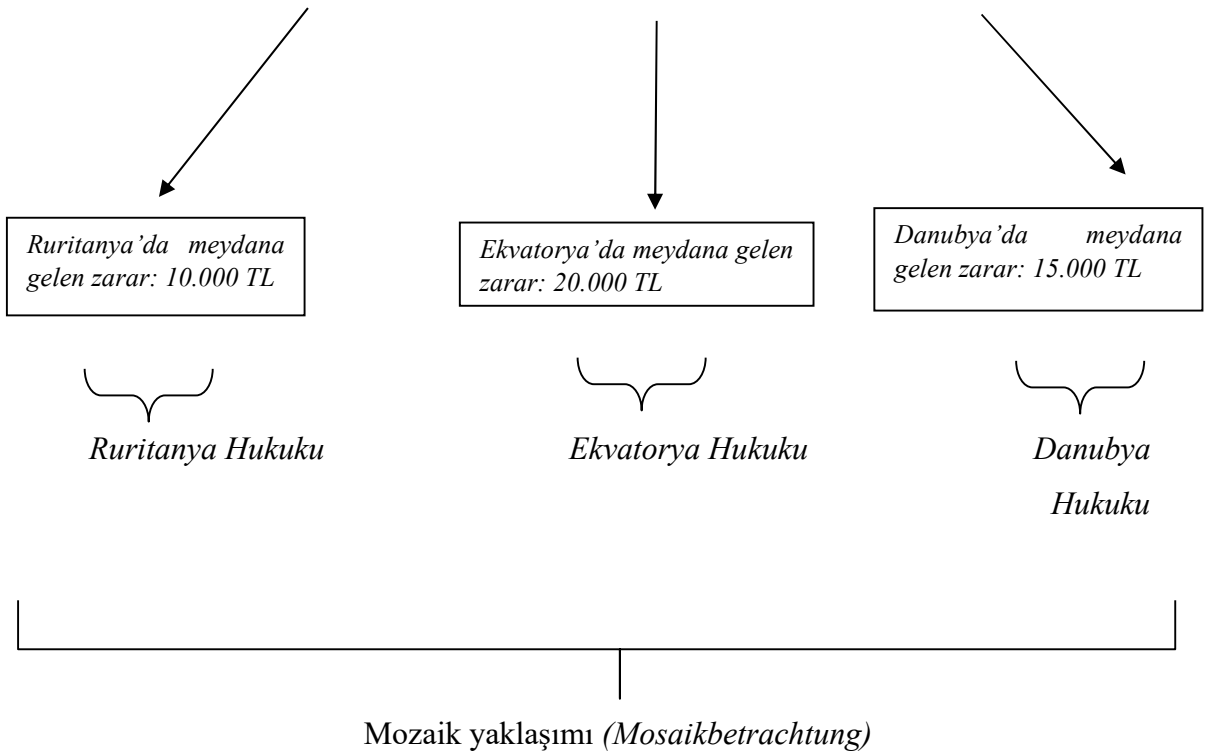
Ruritanya'da meydana gelen zarar: 10.000 TL

Ekvatorya'da meydana gelen zarar: 20.000 TL

Danubya'da meydana gelen zarar: 15.000 TL

Ruritanya Hukuku

Ekvatorya Hukuku

Danubya Hukuku

Mozaik yaklaşımı (Mosaikbetrachtung)